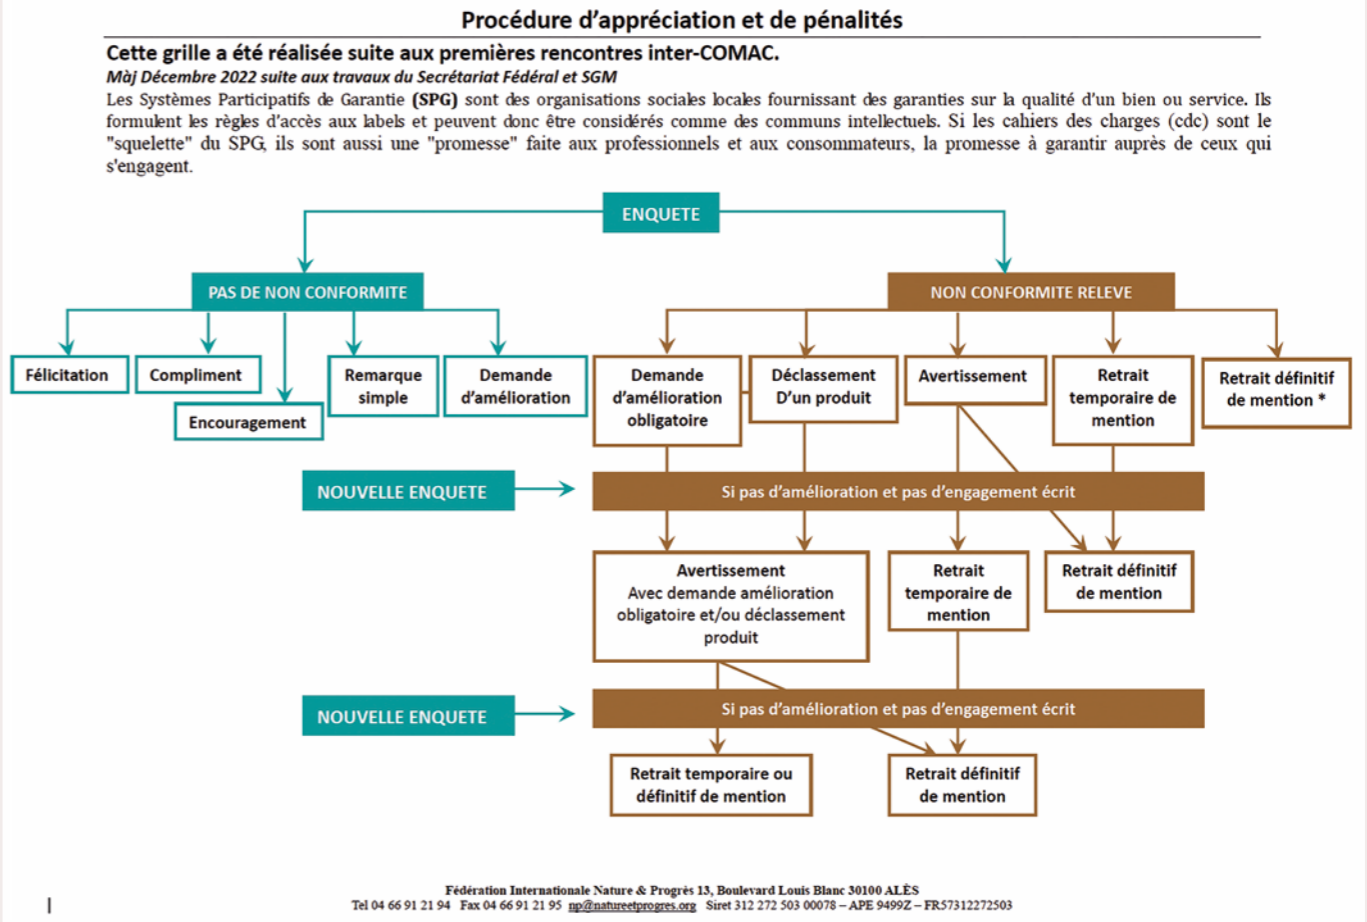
Procédure d'appréciation et de pénalités

Cette grille a été réalisée suite aux premières rencontres inter-COMAC.

Màj Décembre 2022 suite aux travaux du Secrétariat Fédéral et SGM

Les Systèmes Participatifs de Garantie (SPG) sont des organisations sociales locales fournissant des garanties sur la qualité d'un bien ou service. Ils formulent les règles d'accès aux labels et peuvent donc être considérés comme des communs intellectuels. Si les cahiers des charges (cdc) sont le "squelette" du SPG, ils sont aussi une "promesse" faite aux professionnels et aux consommateurs, la promesse à garantir auprès de ceux qui s'engagent.

ENQUETE

PAS DE NON CONFORMITE

NON CONFORMITE RELEVE

Félicitation

Compliment

Encouragement

Remarque simple

Demande d'amélioration

Demande d'amélioration obligatoire

Déclassement D'un produit

Avertissement

Retrait temporaire de mention

Retrait définitif de mention *

NOUVELLE ENQUETE

Si pas d'amélioration et pas d'engagement écrit

Avertissement Avec demande amélioration obligatoire et/ou déclassement produit

Retrait temporaire de mention

Retrait définitif de mention

NOUVELLE ENQUETE

Si pas d'amélioration et pas d'engagement écrit

Retrait temporaire ou définitif de mention

Retrait définitif de mention

Fédération Internationale Nature & Progrès 13, Boulevard Louis Blanc 30100 ALÈS
Tel 04 66 91 21 94 Fax 04 66 91 21 95 np@natureetprogres.org Siret 312 272 503 00078 – APE 9499Z – FR57312272503